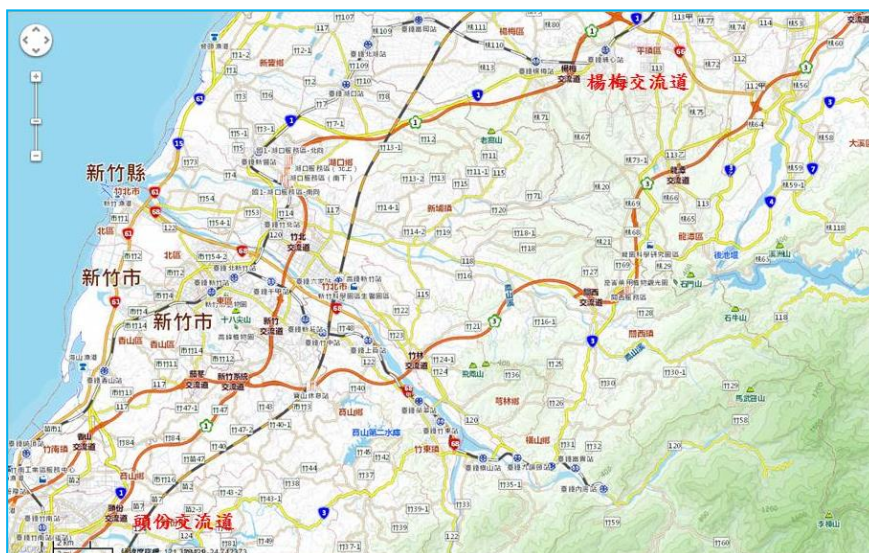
楊梅交流道

新竹縣

新竹市

新竹市

頭份交流道

新豐鄉

湖口鄉

新埔鎮

竹北市

竹北交流道

竹東鎮

芎林鄉

橫山鄉

寶山鄉

關西鎮

關西交流道

龍潭區

平鎮區

楊梅區

北區

東區

香山區

竹南鎮

頭份

竹林交流道

新竹系統交流道

新竹交流道

寶山第二水庫

石門山

石牛山

馬武督山

飛鳳山

十八尖山

李崠山

大溪區

湖口服務區

竹南鎮